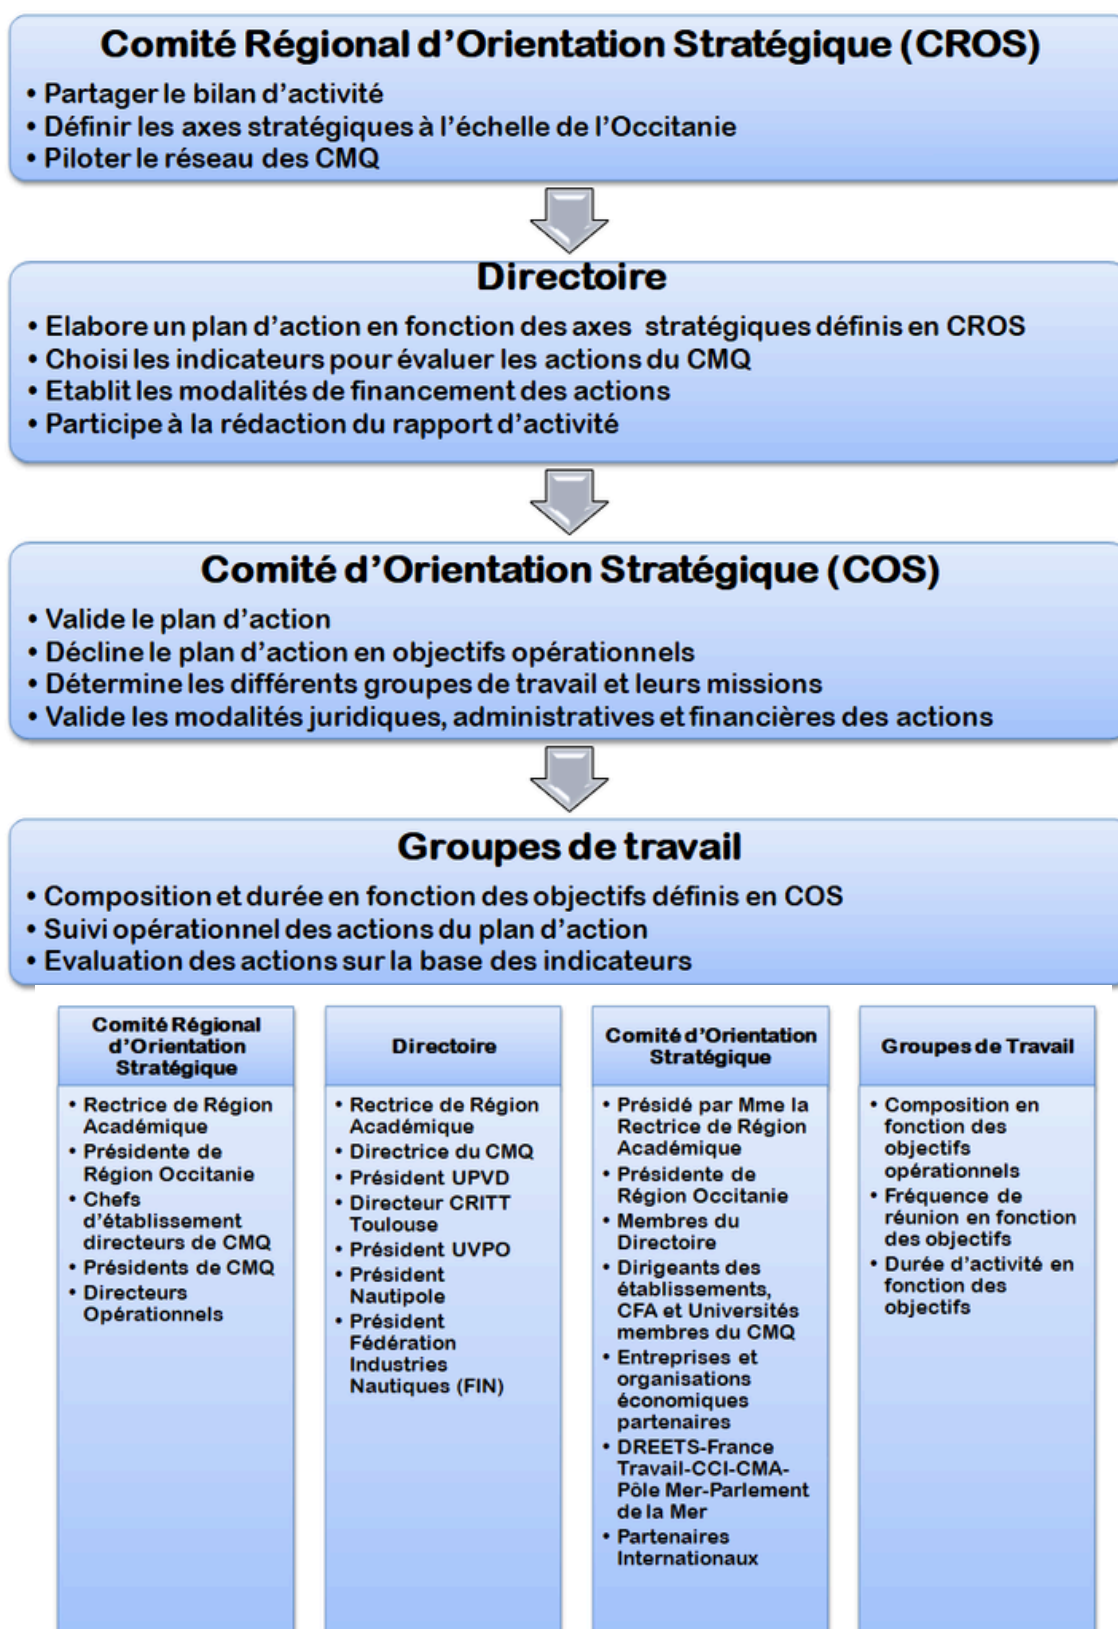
Comité Régional d'Orientation Stratégique (CROS)
• Partager le bilan d'activité
• Définir les axes stratégiques à l'échelle de l'Occitanie
• Piloter le réseau des CMQ

Directoire
• Elabore un plan d'action en fonction des axes stratégiques définis en CROS
• Choisi les indicateurs pour évaluer les actions du CMQ
• Etablit les modalités de financement des actions
• Participe à la rédaction du rapport d'activité

Comité d'Orientation Stratégique (COS)
• Valide le plan d'action
• Décline le plan d'action en objectifs opérationnels
• Détermine les différents groupes de travail et leurs missions
• Valide les modalités juridiques, administratives et financières des actions

Groupes de travail
• Composition et durée en fonction des objectifs définis en COS
• Suivi opérationnel des actions du plan d'action
• Evaluation des actions sur la base des indicateurs

Comité Régional d'Orientation Stratégique
• Rectrice de Région Académique
• Présidente de Région Occitanie
• Chefs d'établissement directeurs de CMQ
• Présidents de CMQ
• Directeurs Opérationnels

Directoire
• Rectrice de Région Académique
• Directrice du CMQ
• Président UPVD
• Directeur CRITT Toulouse
• Président UPVO
• Président Nautipole
• Président Fédération Industries Nautiques (FIN)

Comité d'Orientation Stratégique
• Présidé par Mme la Rectrice de Région Académique
• Présidente de Région Occitanie
• Membres du Directoire
• Dirigeants des établissements, CFA et Universités membres du CMQ
• Entreprises et organisations économiques partenaires
• DREETS-France Travail-CCI-CMA-Pôle Mer-Parlement de la Mer
• Partenaires Internationaux

Groupes de Travail
• Composition en fonction des objectifs opérationnels
• Fréquence de réunion en fonction des objectifs
• Durée d'activité en fonction des objectifs